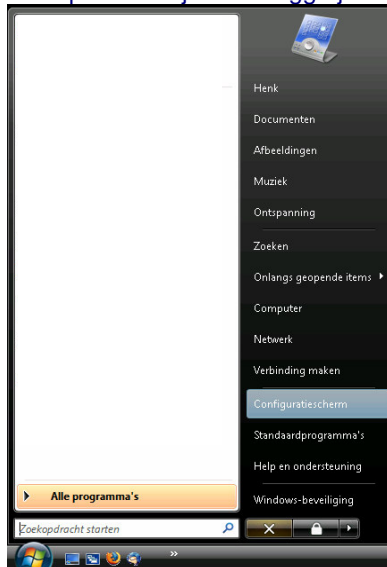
Henk
Documenten
Afbeeldingen
Muziek
Ontspanning
Zoeken
Onlangs geopende items
Computer
Netwerk
Verbinding maken
Configuratiescherm
Standaardprogramma's
Help en ondersteuning
Alle programma's
Windows-beveiliging
Zoekopdracht starten